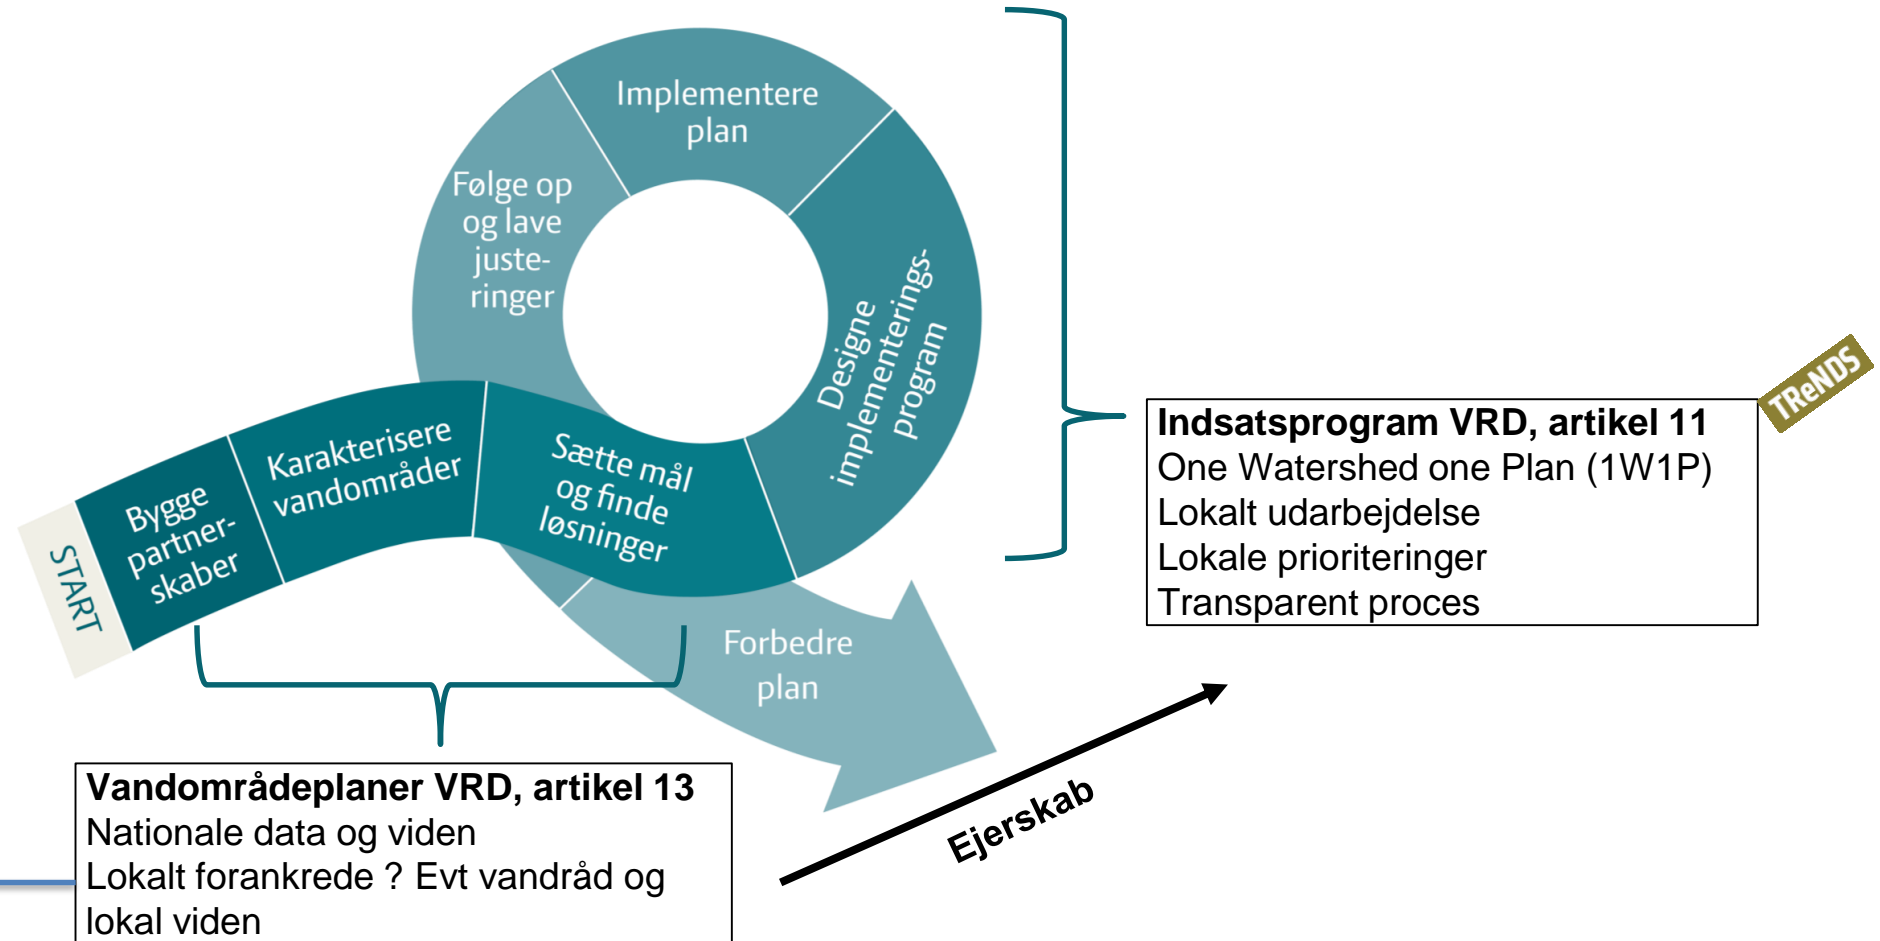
Implementere plan

Følge op og lave justeringer

Designe implementeringsprogram

START

Bygge partnerskaber

Karakterisere vandområder

Sætte mål og finde løsninger

Forbedre plan

TReNDS

**Indsatsprogram VRD, artikel 11**
One Watershed one Plan (1W1P)
Lokalt udarbejdelse
Lokale prioriteringer
Transparent proces

Ejerskab

**Vandområdeplaner VRD, artikel 13**
Nationale data og viden
Lokalt forankrede ? Evt vandråd og lokal viden